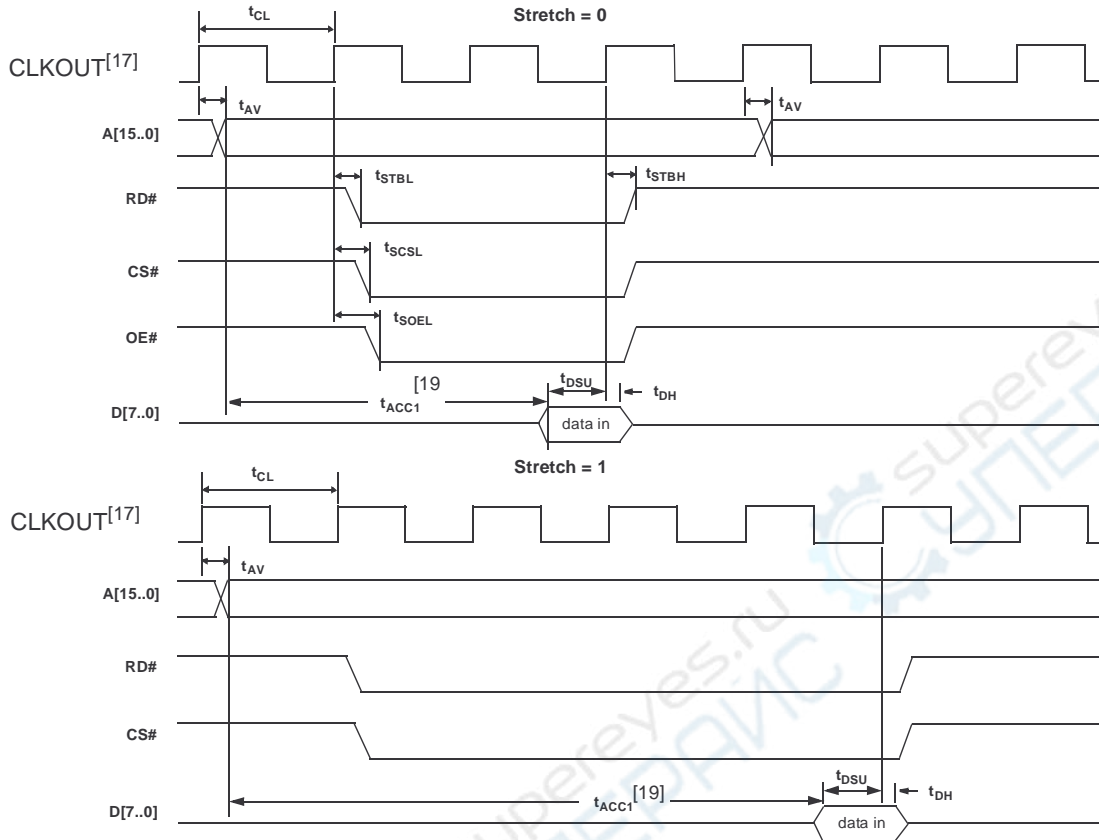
$t_{CL}$

Stretch = 0

CLKOUT$^{[17]}$

$t_{AV}$

$t_{AV}$

A[15..0]

$t_{STBL}$

$t_{STBH}$

RD#

$t_{SCSL}$

CS#

$t_{SOEL}$

OE#

[19

$t_{DSU}$

$t_{DH}$

D[7..0]

$t_{ACC1}$

data in

$t_{CL}$

Stretch = 1

CLKOUT$^{[17]}$

$t_{AV}$

A[15..0]

RD#

CS#

$t_{DSU}$

$t_{DH}$

D[7..0]

$t_{ACC1}$$^{[19]}$

data in

superEyes.ru

СУПЕРАЙС